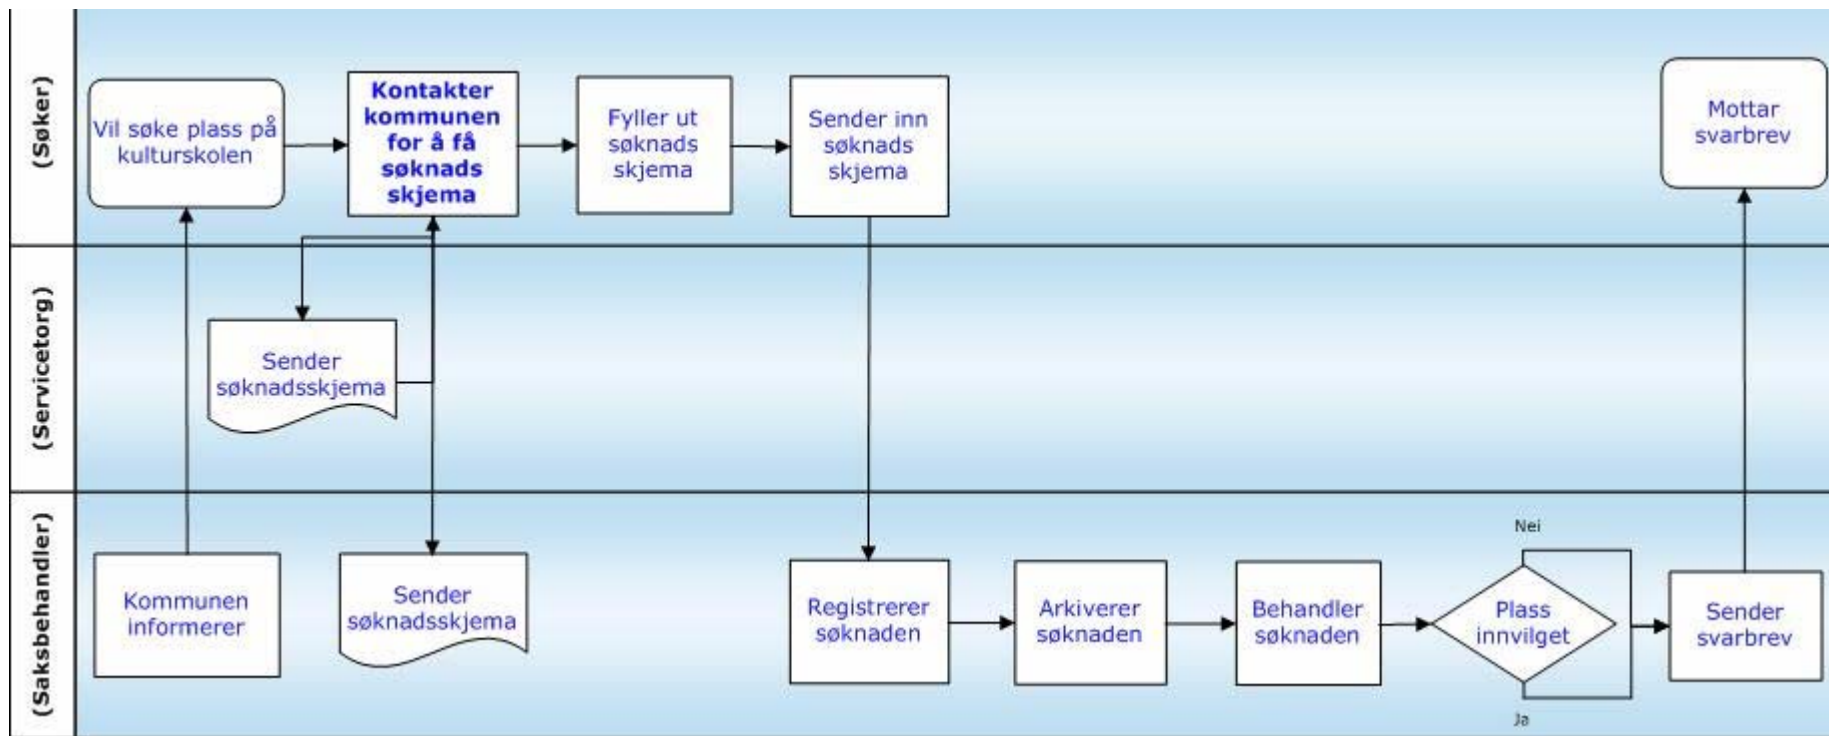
(Søker)

Vil søke plass på kulturskolen

Kontakter kommunen for å få søknads skjema

Fyller ut søknads skjema

Sender inn søknads skjema

Mottar svarbrev

(Servicetorg)

Sender søknadsskjema

(Saksbehandler)

Kommunen informerer

Sender søknadsskjema

Registrerer søknaden

Arkiverer søknaden

Behandler søknaden

Nei

Plass innvilget

Ja

Sender svarbrev